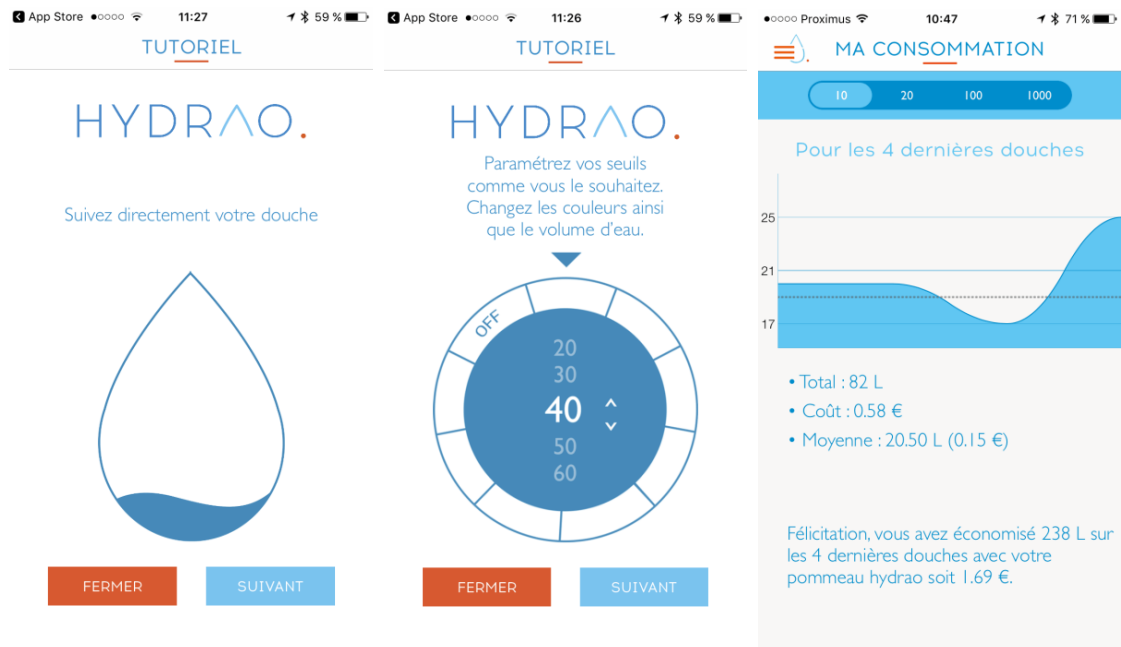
App Store ●○○○○ 11:27 59 %

TUTORIEL

HYDRAO.

Suivez directement votre douche

FERMER

SUIVANT

App Store ●○○○○ 11:26 59 %

TUTORIEL

HYDRAO.

Paramétrez vos seuils comme vous le souhaitez. Changez les couleurs ainsi que le volume d'eau.

OFF

20
30
40
50
60

FERMER

SUIVANT

●○○○○ Proximus 10:47 71 %

MA CONSOMMATION

10 20 100 1000

Pour les 4 dernières douches

25
21
17

• Total : 82 L
• Coût : 0.58 €
• Moyenne : 20.50 L (0.15 €)

Félicitation, vous avez économisé 238 L sur les 4 dernières douches avec votre pommeau hydrao soit 1.69 €.